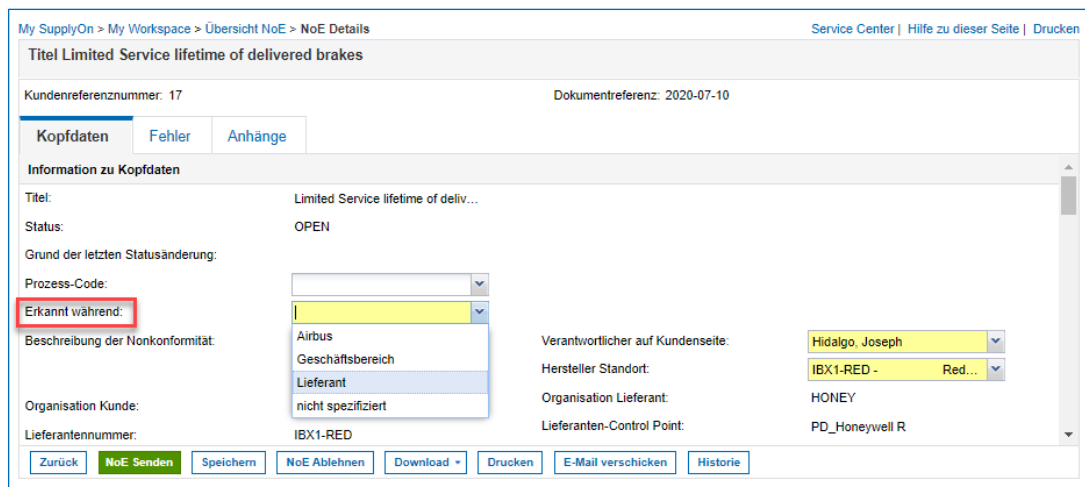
My SupplyOn > My Workspace > Übersicht NoE > NoE Details

Service Center | Hilfe zu dieser Seite | Drucken

Titel Limited Service lifetime of delivered brakes

Kundenreferenznummer: 17

Dokumentreferenz: 2020-07-10

Kopfdaten | Fehler | Anhänge

Information zu Kopfdaten

Titel: Limited Service lifetime of deliv…

Status: OPEN

Grund der letzten Statusänderung:

Prozess-Code:

Erkannt während:

Airbus
Geschäftsbereich
Lieferant
nicht spezifiziert

Beschreibung der Nonkonformität:

Verantwortlicher auf Kundenseite: Hidalgo, Joseph

Hersteller Standort: IBX1-RED - Red…

Organisation Lieferant: HONEY

Organisation Kunde:

Lieferantennummer: IBX1-RED

Lieferanten-Control Point: PD_Honeywell R

Zurück | NoE Senden | Speichern | NoE Ablehnen | Download | Drucken | E-Mail verschicken | Historie